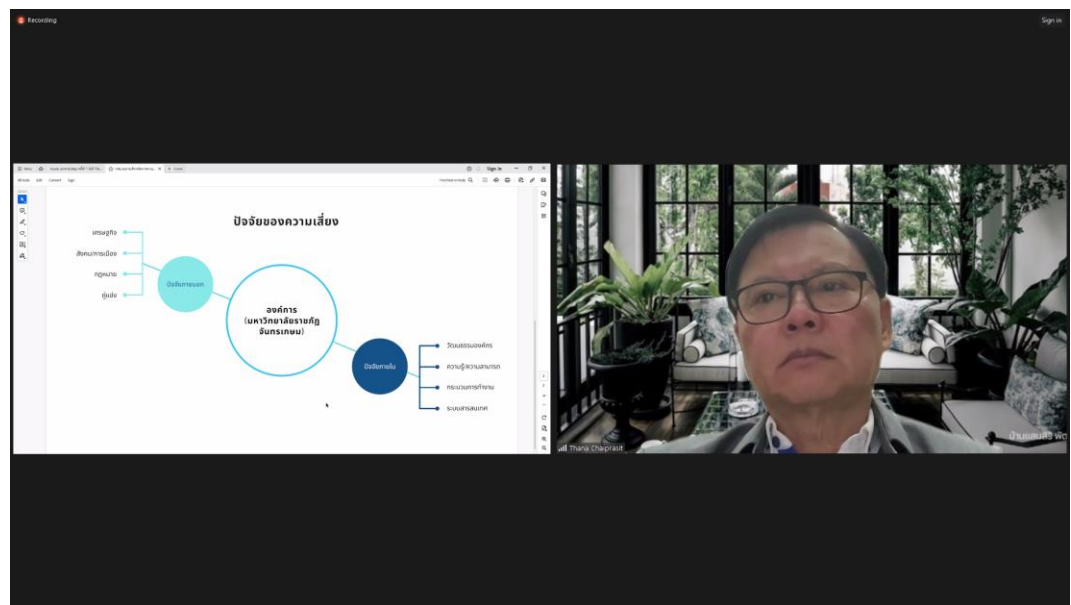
Recording

Sign in

ปัจจัยของความเสี่ยง

เศรษฐกิจ

สังคม/การเมือง

กฎหมาย

คู่แข่ง

ปัจจัยภายนอก

องค์การ (มหาวิทยาลัยราชภัฏจันทรเกษม)

ปัจจัยภายใน

วัฒนธรรมองค์กร

ความรู้ความสามารถ

กระบวนการทำงาน

ระบบสารสนเทศ

Thana Chaiprasit

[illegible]